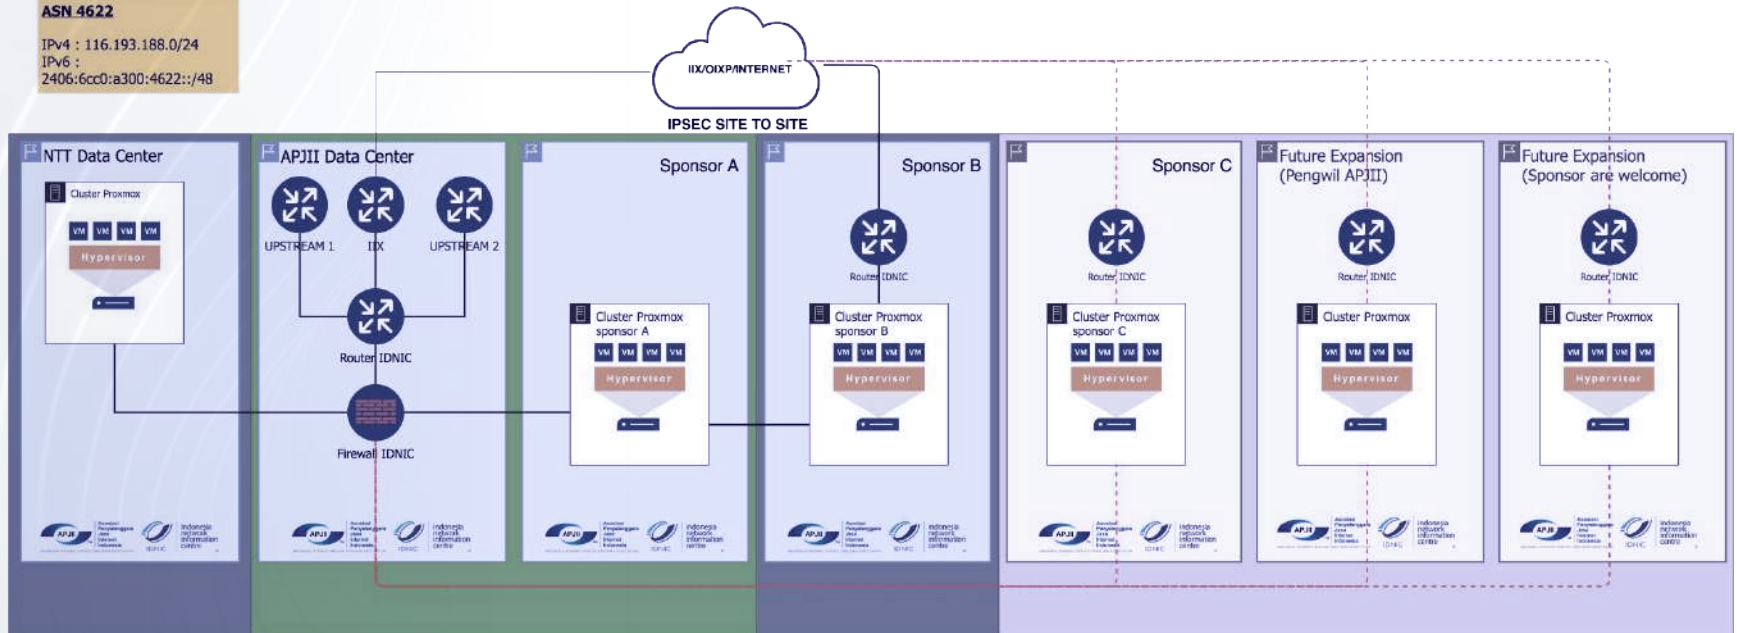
ASN 4622

IPv4 : 116.193.188.0/24
IPv6 :
2406:6cc0:a300:4622::/48

IIX/OIXP/INTERNET

IPSEC SITE TO SITE

NTT Data Center

Cluster Proxmox

VM VM VM VM

Hypervisor

APJII Data Center

UPSTREAM 1

IIX

UPSTREAM 2

Router IDNIC

Firewall IDNIC

Sponsor A

Cluster Proxmox sponsor A

VM VM VM VM

Hypervisor

Sponsor B

Router IDNIC

Cluster Proxmox sponsor B

VM VM VM VM

Hypervisor

Sponsor C

Router IDNIC

Cluster Proxmox sponsor C

VM VM VM VM

Hypervisor

Future Expansion (Pengwil APJII)

Router IDNIC

Cluster Proxmox

VM VM VM VM

Hypervisor

Future Expansion (Sponsor are welcome)

Router IDNIC

Cluster Proxmox

VM VM VM VM

Hypervisor

APJII Asosiasi Penyelenggara Jasa Internet Indonesia IDNIC indonesia network information centre

APJII Asosiasi Penyelenggara Jasa Internet Indonesia IDNIC indonesia network information centre

APJII Asosiasi Penyelenggara Jasa Internet Indonesia IDNIC indonesia network information centre

APJII Asosiasi Penyelenggara Jasa Internet Indonesia IDNIC indonesia network information centre

APJII Asosiasi Penyelenggara Jasa Internet Indonesia IDNIC indonesia network information centre

APJII Asosiasi Penyelenggara Jasa Internet Indonesia IDNIC indonesia network information centre

APJII Asosiasi Penyelenggara Jasa Internet Indonesia IDNIC indonesia network information centre